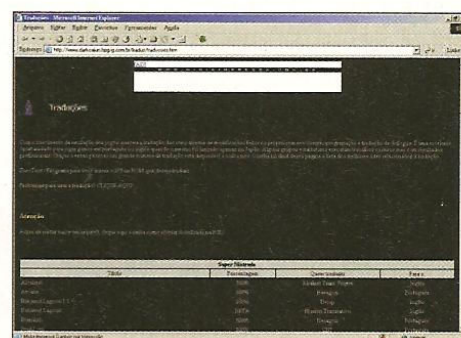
Traduções - Microsoft Internet Explorer

Arquivo Editar Exibir Favoritos Ferramentas Ajuda

Endereço http://www.darkstar.hpg.ig.com.br/traducoes.htm

Traduções

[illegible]

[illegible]

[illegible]

Atenção

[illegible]

| Super Nintendo | | | |
|---|---|---|---|
| Título | Porcentagem | Quem traduziu | Para o |
| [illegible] | 100% | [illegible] | Inglês |
| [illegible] | 100% | Português | Português |
| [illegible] | 100% | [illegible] | Inglês |
| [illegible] | 100% | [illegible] | Inglês |
| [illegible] | 100% | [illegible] | Português |

Internet